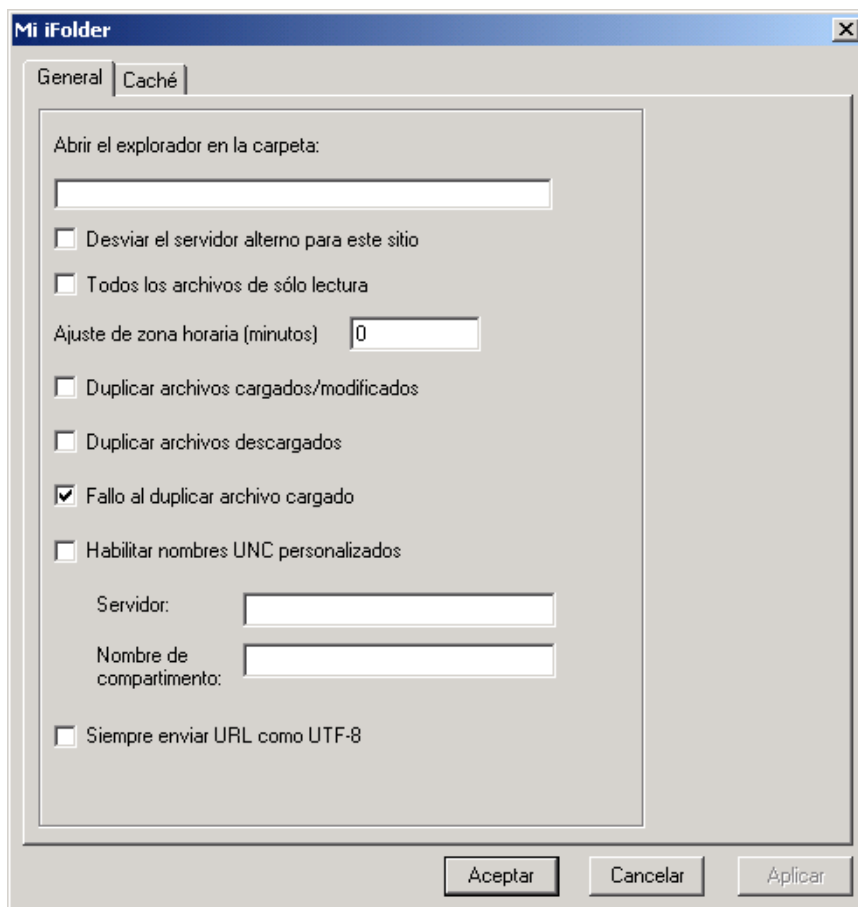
Mi iFolder

General
Caché

Abrir el explorador en la carpeta:

Desviar el servidor alterno para este sitio

Todos los archivos de sólo lectura

Ajuste de zona horaria (minutos) 0

Duplicar archivos cargados/modificados

Duplicar archivos descargados

Fallo al duplicar archivo cargado

Habilitar nombres UNC personalizados

Servidor:

Nombre de compartimento:

Siempre enviar URL como UTF-8

Aceptar
Cancelar
Aplicar